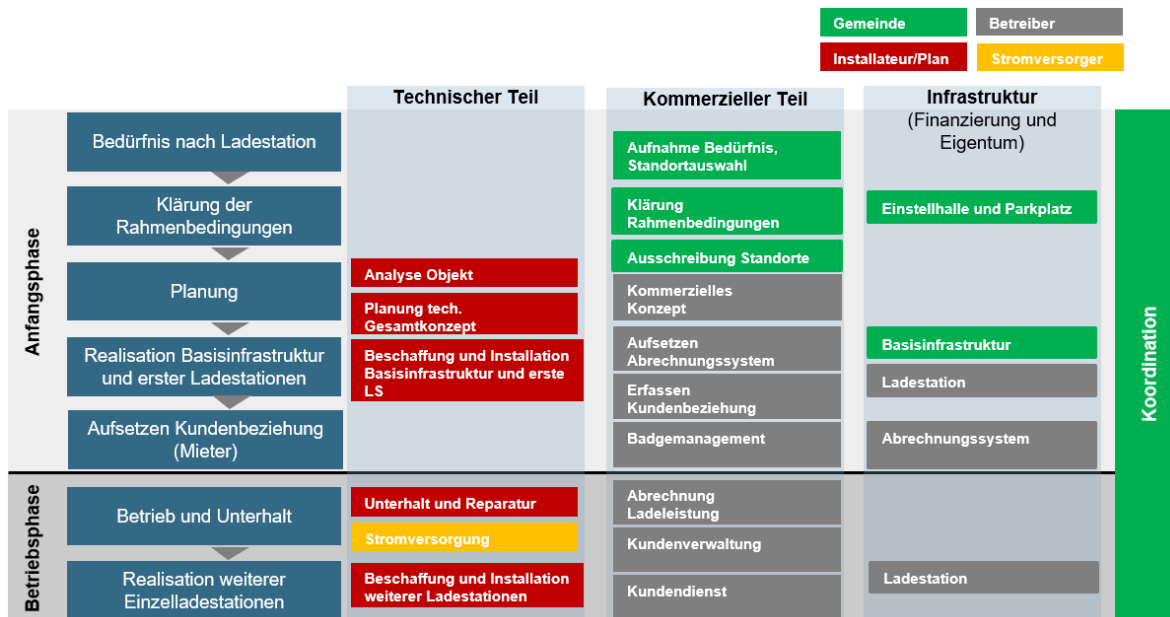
Gemeinde
Betreiber
Installateur/Plan
Stromversorger

Technischer Teil
Kommerzieller Teil
Infrastruktur (Finanzierung und Eigentum)

Anfangsphase

Bedürfnis nach Ladestation
Klärung der Rahmenbedingungen
Planung
Realisation Basisinfrastruktur und erster Ladestationen
Aufsetzen Kundenbeziehung (Mieter)

Analyse Objekt
Planung tech. Gesamtkonzept
Beschaffung und Installation Basisinfrastruktur und erste LS

Aufnahme Bedürfnis, Standortauswahl
Klärung Rahmenbedingungen
Ausschreibung Standorte
Kommerzielles Konzept
Aufsetzen Abrechnungssystem
Erfassen Kundenbeziehung
Badgemanagement

Einstellhalle und Parkplatz
Basisinfrastruktur
Ladestation
Abrechnungssystem

Betriebsphase

Betrieb und Unterhalt
Realisation weiterer Einzelladestationen

Unterhalt und Reparatur
Stromversorgung
Beschaffung und Installation weiterer Ladestationen

Abrechnung Ladeleistung
Kundenverwaltung
Kundendienst

Ladestation

Koordination